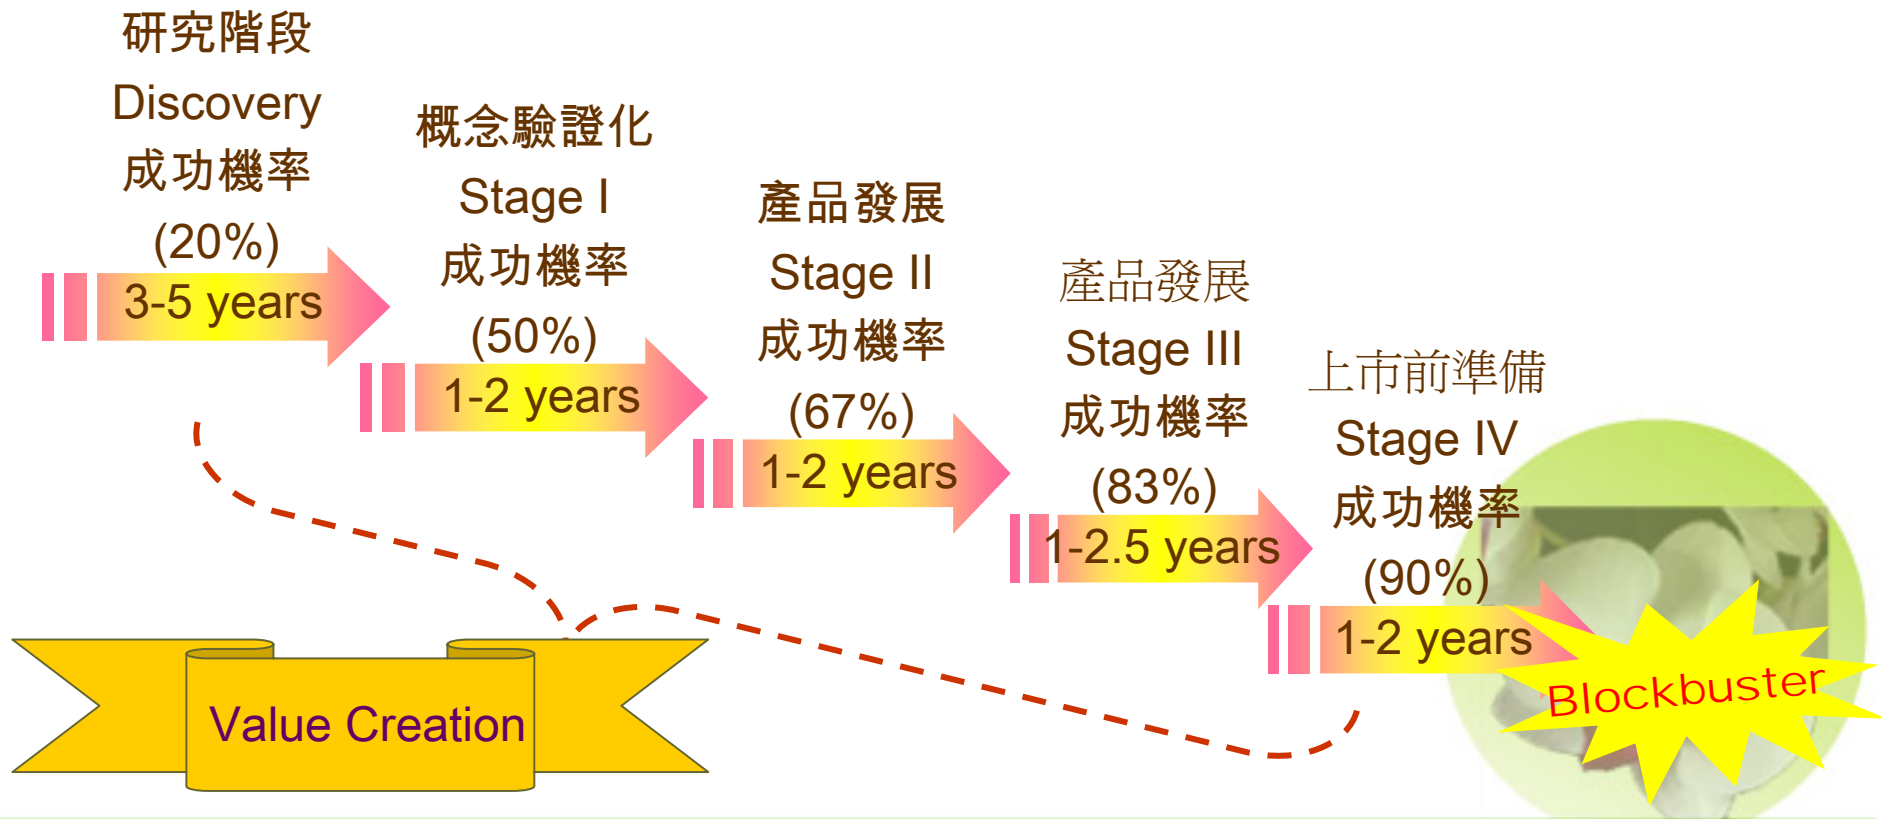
研究階段
Discovery
成功機率
(20%)
3-5 years

概念驗證化
Stage I
成功機率
(50%)
1-2 years

產品發展
Stage II
成功機率
(67%)
1-2 years

產品發展
Stage III
成功機率
(83%)
1-2.5 years

上市前準備
Stage IV
成功機率
(90%)
1-2 years

Blockbuster

Value Creation